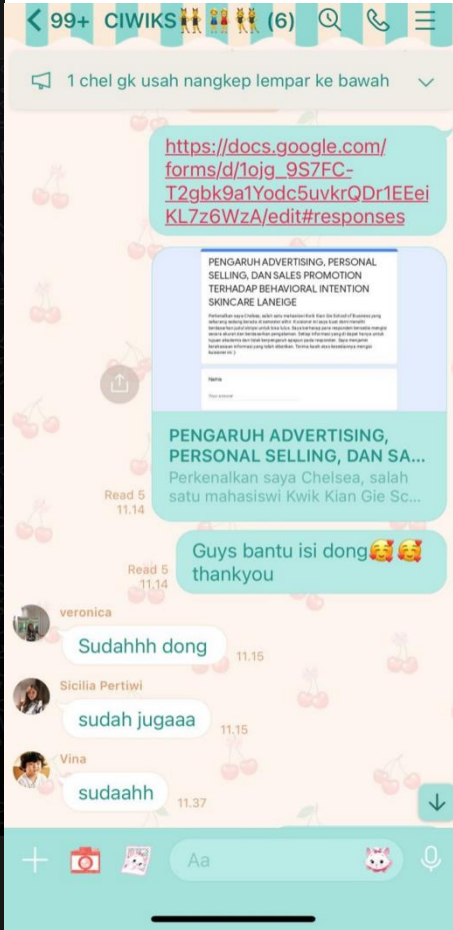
99+ CIWIKS👯‍♀️👯‍♀️👯‍♀️ (6)

1 chel gk usah nangkep lempar ke bawah

https://docs.google.com/forms/d/1ojg_9S7FC-T2gbk9a1Yodc5uvkrQDr1EEeiKL7z6WzA/edit#responses

PENGARUH ADVERTISING, PERSONAL SELLING, DAN SALES PROMOTION TERHADAP BEHAVIORAL INTENTION SKINCARE LANEIGE

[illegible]

Name

Your answer

PENGARUH ADVERTISING, PERSONAL SELLING, DAN SA...
Perkenalkan saya Chelsea, salah satu mahasiswi Kwik Kian Gie Sc...

Read 5
11.14

Guys bantu isi dong🥰🥰 thankyou

Read 5
11.14

veronica
Sudahhh dong
11.15

Sicilia Pertiwi
sudah jugaaa
11.15

Vina
sudaahh
11.37

Aa